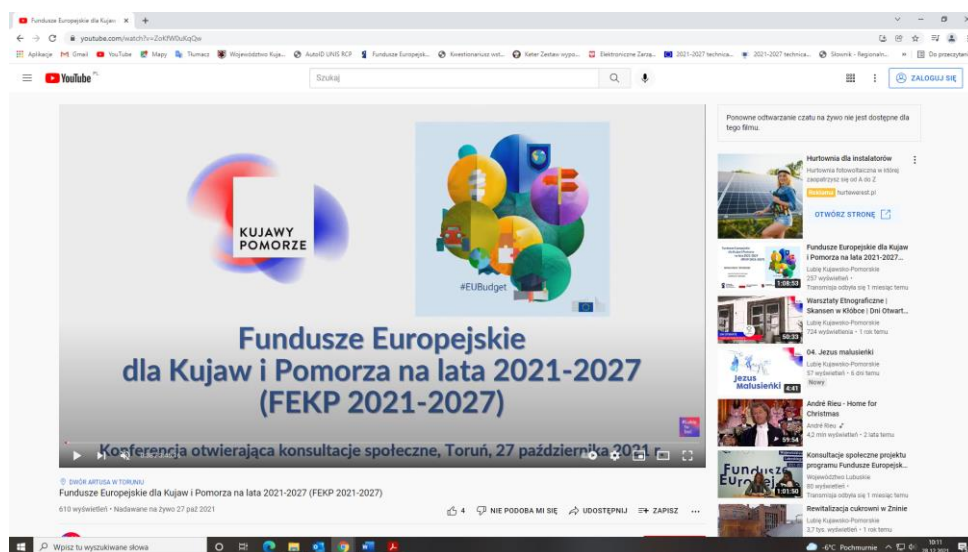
Fundusze Europejskie dla Kujaw ×  +

youtube.com/watch?v=ZoKfWBuKqQw

Aplikacje  Gmail  YouTube  Mapy  Tłumacz  Województwo Kuja...  AutoID UNIS RCP  Fundusze Europejsk...  Kwestionariusz wst...  Keter Zestaw wypo...  Elektroniczne Zarzą...  2021-2027 technica...  2021-2027 technica...  Słownik - Regionaln...  »  Do przeczytani

YouTube PL

Szukaj

ZALOGUJ SIĘ

KUJAWY POMORZE

#EUBudget

Fundusze Europejskie dla Kujaw i Pomorza na lata 2021-2027 (FEKP 2021-2027)

Konferencja otwierająca konsultacje społeczne, Toruń, 27 października 2021 r.

DWÓR ARTUSA W TORUNIU

Fundusze Europejskie dla Kujaw i Pomorza na lata 2021-2027 (FEKP 2021-2027)

610 wyświetleń • Nadawane na żywo 27 paź 2021

4  NIE PODOBA MI SIĘ  UDOSTĘPNIJ  ZAPISZ  ...

Ponowne odtwarzanie czatu na żywo nie jest dostępne dla tego filmu.

Hurtownia dla instalatorów
Hurtownia fotowoltaiczna w której zaopatrzysz się od A do Z
Reklama hurtowrest.pl
OTWÓRZ STRONĘ

Fundusze Europejskie dla Kujaw i Pomorza na lata 2021-2027...
Lubię Kujawsko-Pomorskie
257 wyświetleń •
Transmisja odbyła się 1 miesiąc temu
1:08:53

Warsztaty Etnograficzne | Skansen w Kłóbce | Dni Otwart...
Lubię Kujawsko-Pomorskie
724 wyświetlenia • 1 rok temu
50:39

04. Jezus malusieńki
Lubię Kujawsko-Pomorskie
57 wyświetleń • 6 dni temu
Nowy
Jezus Malusieńki
4:41

André Rieu - Home for Christmas
André Rieu
4,2 mln wyświetleń • 2 lata temu
59:54

Konsultacje społeczne projektu programu Fundusze Europejsk...
Województwo Lubuskie
80 wyświetleń •
Transmisja odbyła się 1 miesiąc temu
Fundusze Europejskie
1:01:50

Rewitalizacja cukrowni w Żninie
Lubię Kujawsko-Pomorskie
3,7 tys. wyświetleń • 1 rok temu

Wpisz tu wyszukiwane słowa

-6°C Pochmurnie
10:11